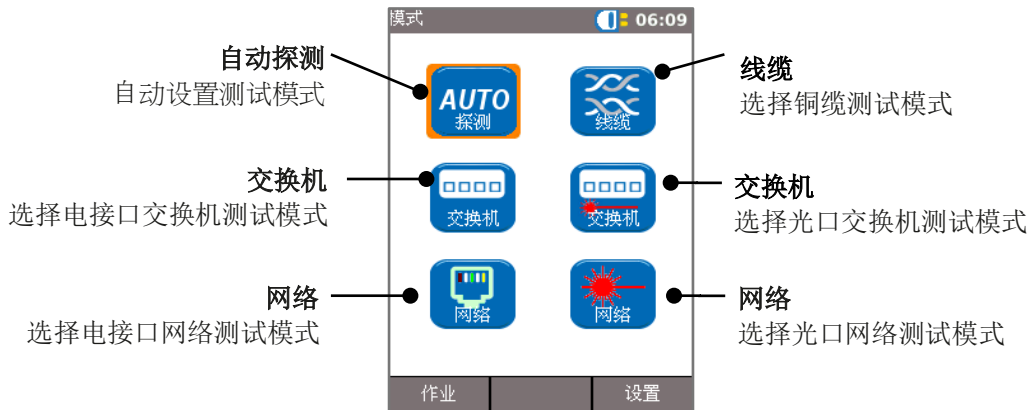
模式

06:09

自动探测
自动设置测试模式

AUTO
探测

线缆

线缆
选择铜缆测试模式

交换机
选择电接口交换机测试模式

交换机

交换机

交换机
选择光口交换机测试模式

网络
选择电接口网络测试模式

网络

网络

网络
选择光口网络测试模式

作业

设置